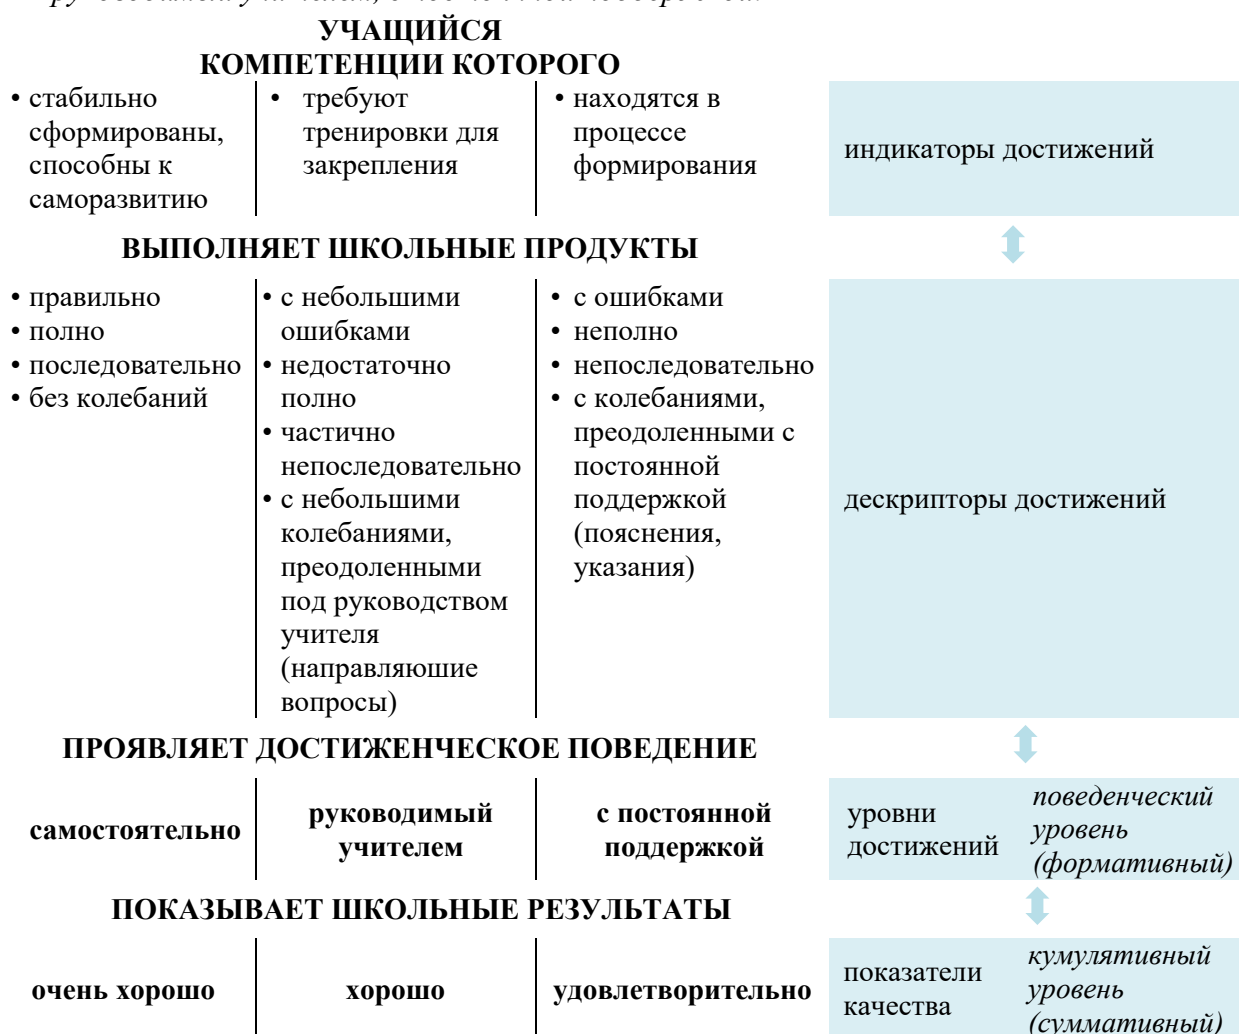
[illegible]

УЧАЩИЙСЯ
КОМПЕТЕНЦИИ КОТОРОГО

| | | | |
|---|---|---|---|
| • стабильно сформированы, способны к саморазвитию | • требуют тренировки для закрепления | • находятся в процессе формирования | индикаторы достижений |

ВЫПОЛНЯЕТ ШКОЛЬНЫЕ ПРОДУКТЫ

| | | | |
|---|---|---|---|
| • правильно • полно • последовательно • без колебаний | • с небольшими ошибками • недостаточно полно • частично непоследовательно • с небольшими колебаниями, преодоленными под руководством учителя (направляюшие вопросы) | • с ошибками • неполно • непоследовательно • с колебаниями, преодоленными с постоянной поддержкой (пояснения, указания) | дескрипторы достижений |

ПРОЯВЛЯЕТ ДОСТИЖЕНЧЕСКОЕ ПОВЕДЕНИЕ

| | | | | |
|---|---|---|---|---|
| самостоятельно | руководимый учителем | с постоянной поддержкой | уровни достижений | поведенческий уровень (формативный) |

ПОКАЗЫВАЕТ ШКОЛЬНЫЕ РЕЗУЛЬТАТЫ

| | | | | |
|---|---|---|---|---|
| очень хорошо | хорошо | удовлетворительно | показатели качества | кумулятивный уровень (суммативный) |